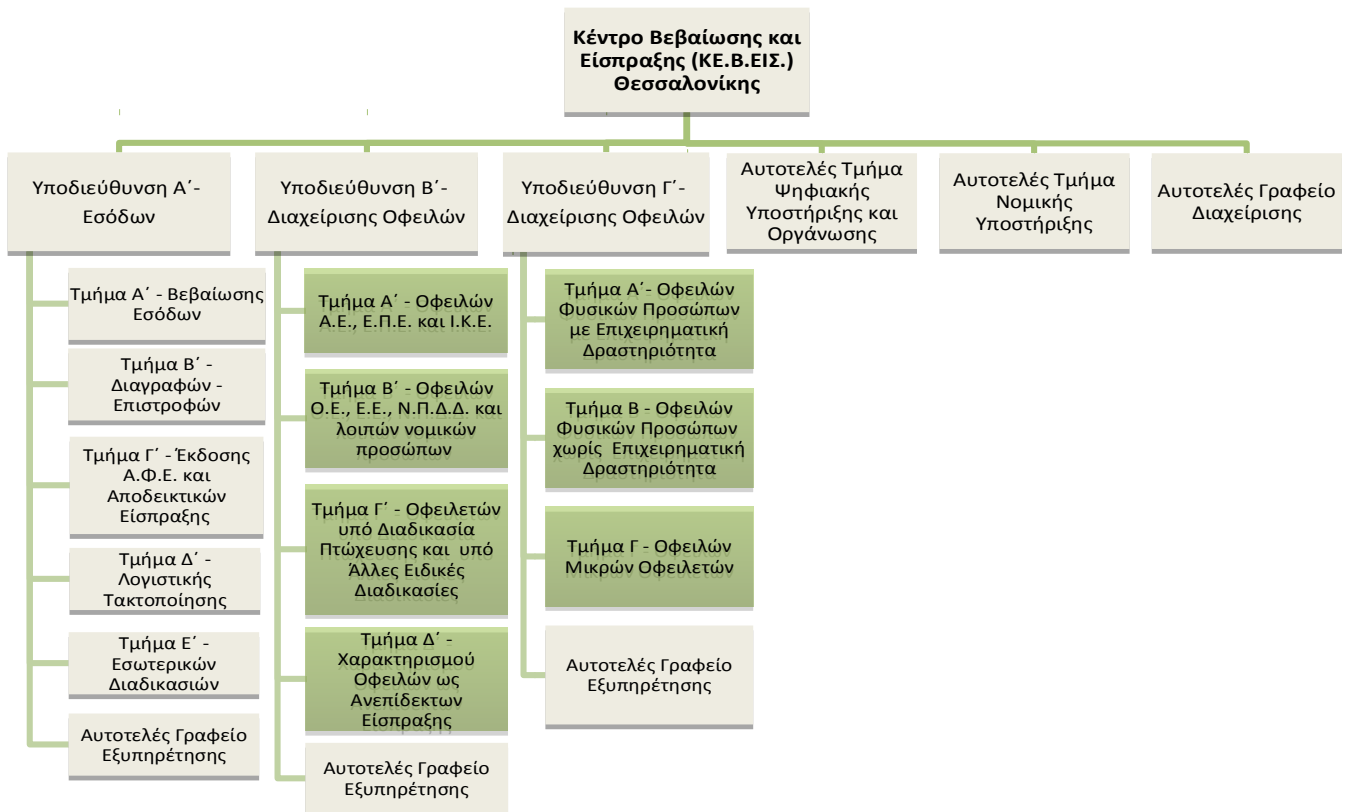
Κέντρο Βεβαίωσης και Είσπραξης (ΚΕ.Β.ΕΙΣ.) Θεσσαλονίκης

Υποδιεύθυνση Α΄- Εσόδων

Υποδιεύθυνση Β΄- Διαχείρισης Οφειλών

Υποδιεύθυνση Γ΄- Διαχείρισης Οφειλών

Αυτοτελές Τμήμα Ψηφιακής Υποστήριξης και Οργάνωσης

Αυτοτελές Τμήμα Νομικής Υποστήριξης

Αυτοτελές Γραφείο Διαχείρισης

Τμήμα Α΄ - Βεβαίωσης Εσόδων

Τμήμα Β΄ - Διαγραφών - Επιστροφών

Τμήμα Γ΄ - Έκδοσης Α.Φ.Ε. και Αποδεικτικών Είσπραξης

Τμήμα Δ΄ - Λογιστικής Τακτοποίησης

Τμήμα Ε΄ - Εσωτερικών Διαδικασιών

Αυτοτελές Γραφείο Εξυπηρέτησης

Τμήμα Α΄ - Οφειλών Α.Ε., Ε.Π.Ε. και Ι.Κ.Ε.

Τμήμα Β΄ - Οφειλών Ο.Ε., Ε.Ε., Ν.Π.Δ.Δ. και λοιπών νομικών προσώπων

Τμήμα Γ΄ - Οφειλετών υπό Διαδικασία Πτώχευσης και υπό Άλλες Ειδικές Διαδικασίες

Τμήμα Δ΄ - Χαρακτηρισμού Οφειλών ως Ανεπίδεκτων Είσπραξης

Αυτοτελές Γραφείο Εξυπηρέτησης

Τμήμα Α΄- Οφειλών Φυσικών Προσώπων με Επιχειρηματική Δραστηριότητα

Τμήμα Β - Οφειλών Φυσικών Προσώπων χωρίς Επιχειρηματική Δραστηριότητα

Τμήμα Γ - Οφειλών Μικρών Οφειλετών

Αυτοτελές Γραφείο Εξυπηρέτησης